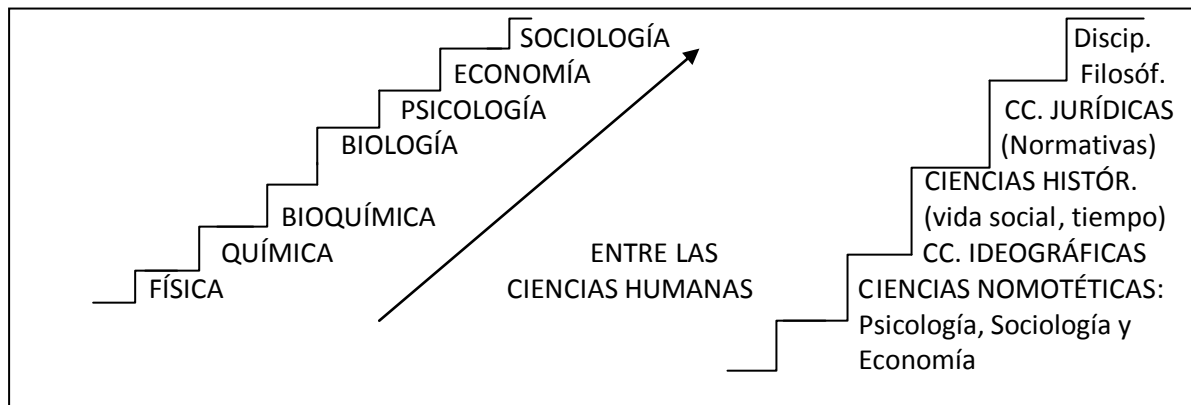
SOCIOLOGÍA
ECONOMÍA
PSICOLOGÍA
BIOLOGÍA
BIOQUÍMICA
QUÍMICA
FÍSICA

ENTRE LAS CIENCIAS HUMANAS

Discip. Filosóf.
CC. JURÍDICAS (Normativas)
CIENCIAS HISTÓR. (vida social, tiempo)
CC. IDEOGRÁFICAS
CIENCIAS NOMOTÉTICAS: Psicología, Sociología y Economía